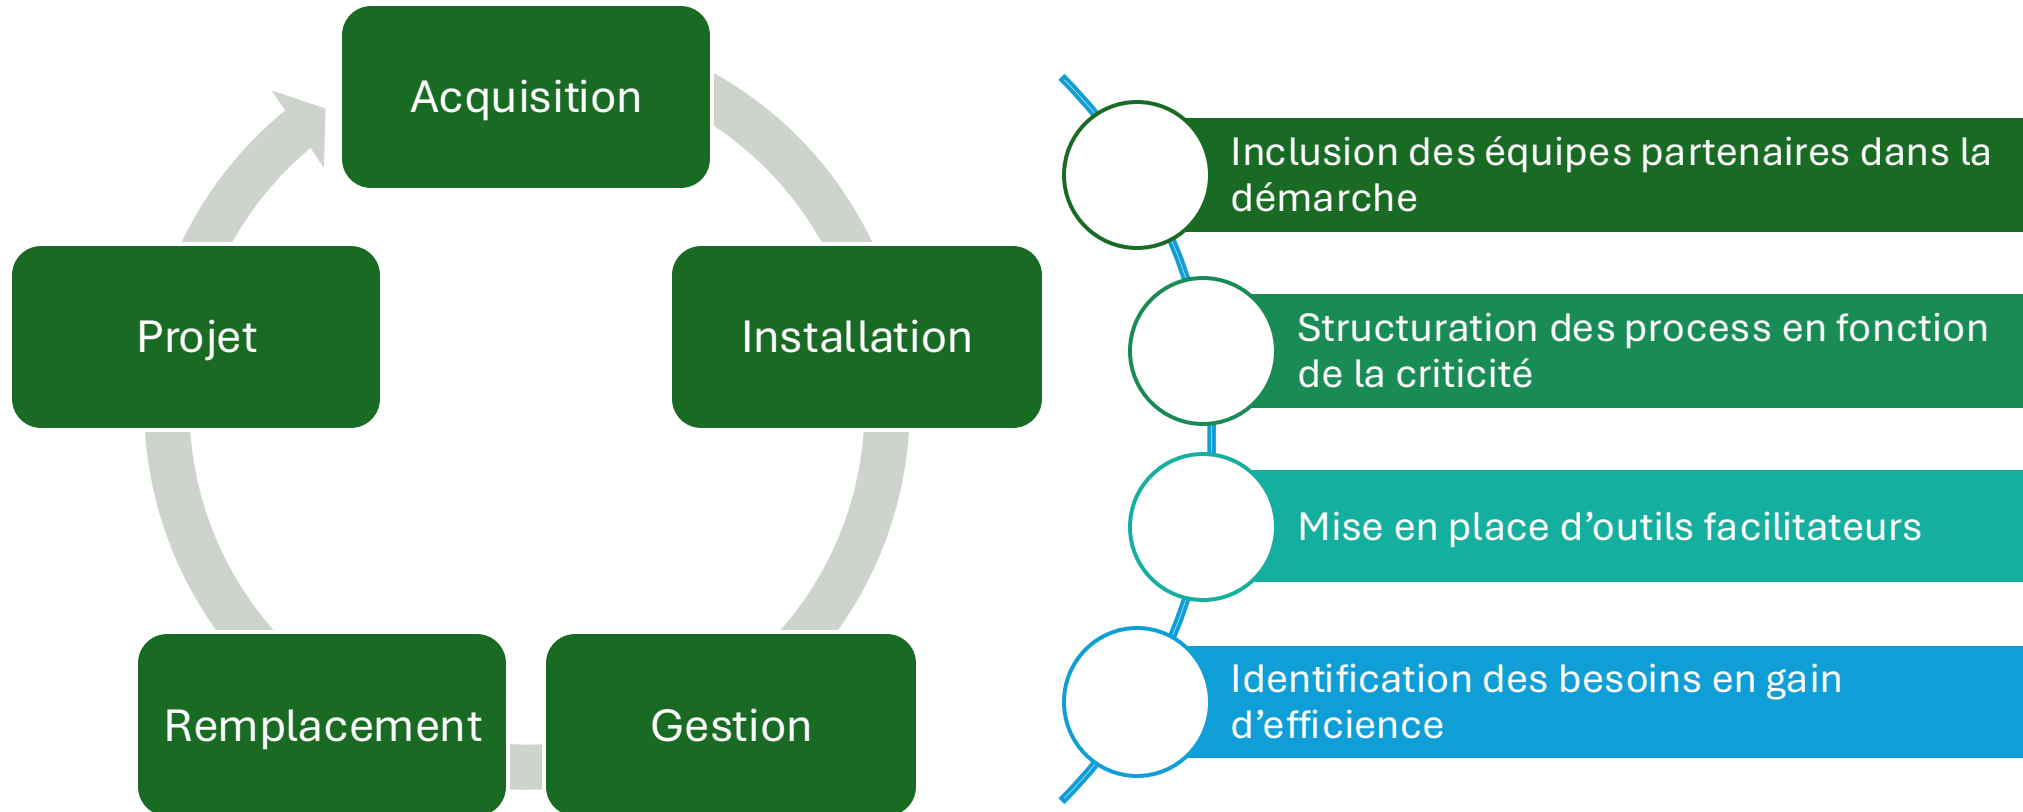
Acquisition

Installation

Gestion

Remplacement

Projet

Inclusion des équipes partenaires dans la démarche

Structuration des process en fonction de la criticité

Mise en place d’outils facilitateurs

Identification des besoins en gain d’efficience